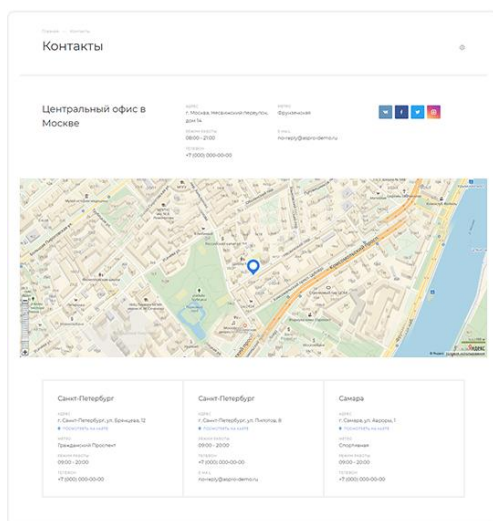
Главная — Контакты

Контакты

Центральный офис в Москве

Адрес
г. Москва, Незаменимый переулок, дом 14

Режим работы
08:00 - 21:00

Телефон
+7 (000) 000-00-00

Метро
Фрунзенская

E-mail
noreply@aspro-demo.ru

Санкт-Петербург
Адрес
г. Санкт-Петербург, ул. Бринцева, 12
Показать на карте
Метро
Гражданский Проспект
Режим работы
09:00 - 20:00
Телефон
+7 (000) 000-00-00

Санкт-Петербург
Адрес
г. Санкт-Петербург, ул. Пипетова, 8
Показать на карте
Режим работы
09:00 - 20:00
Телефон
+7 (000) 000-00-00
E-mail
noreply@aspro-demo.ru

Самара
Адрес
г. Самара, ул. Авроры, 1
Показать на карте
Метро
Спортивная
Режим работы
09:00 - 20:00
Телефон
+7 (000) 000-00-00